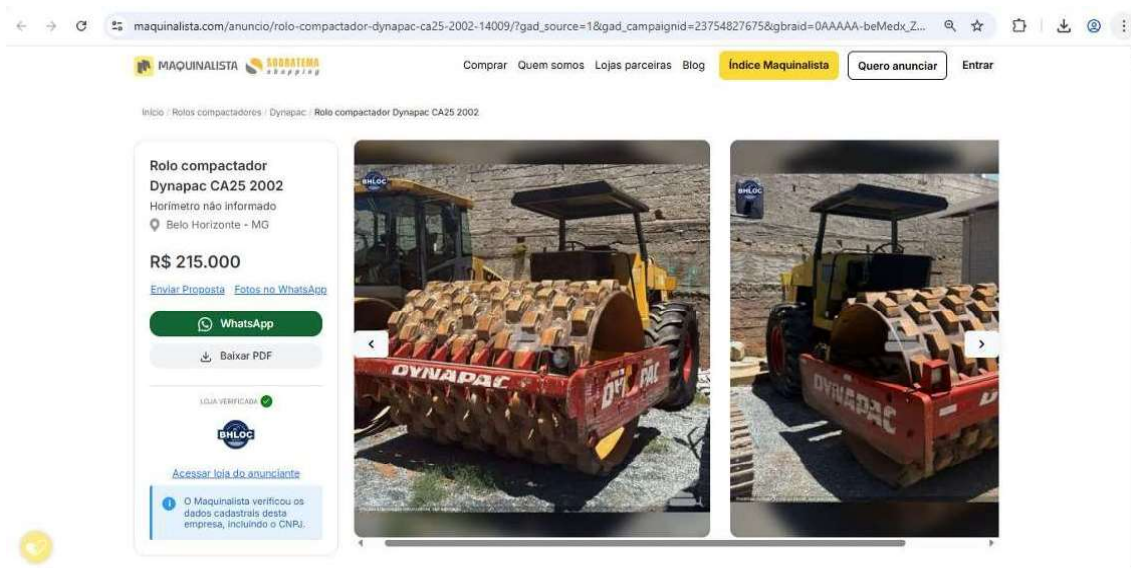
maquinalista.com/anuncio/rolo-compactador-dynapac-ca25-2002-14009/?gad_source=1&gad_campaignid=23754827675&gbraid=0AAAAA-beMedx_Z...

MAQUINALISTA SOBRATEMA shopping

Comprar Quem somos Lojas parceiras Blog Índice Maquinalista Quero anunciar Entrar

Início / Rolos compactadores / Dynapac / Rolo compactador Dynapac CA25 2002

Rolo compactador Dynapac CA25 2002

Horímetro não informado

Belo Horizonte - MG

R$ 215.000

Enviar Proposta Fotos no WhatsApp

WhatsApp

Baixar PDF

LOJA VERIFICADA

BHLOC

Acessar loja do anunciante

O Maquinalista verificou os dados cadastrais desta empresa, incluindo o CNPJ.

BHLOC

DYNAPAC

DYNAPAC

BHLOC

DYNAPAC